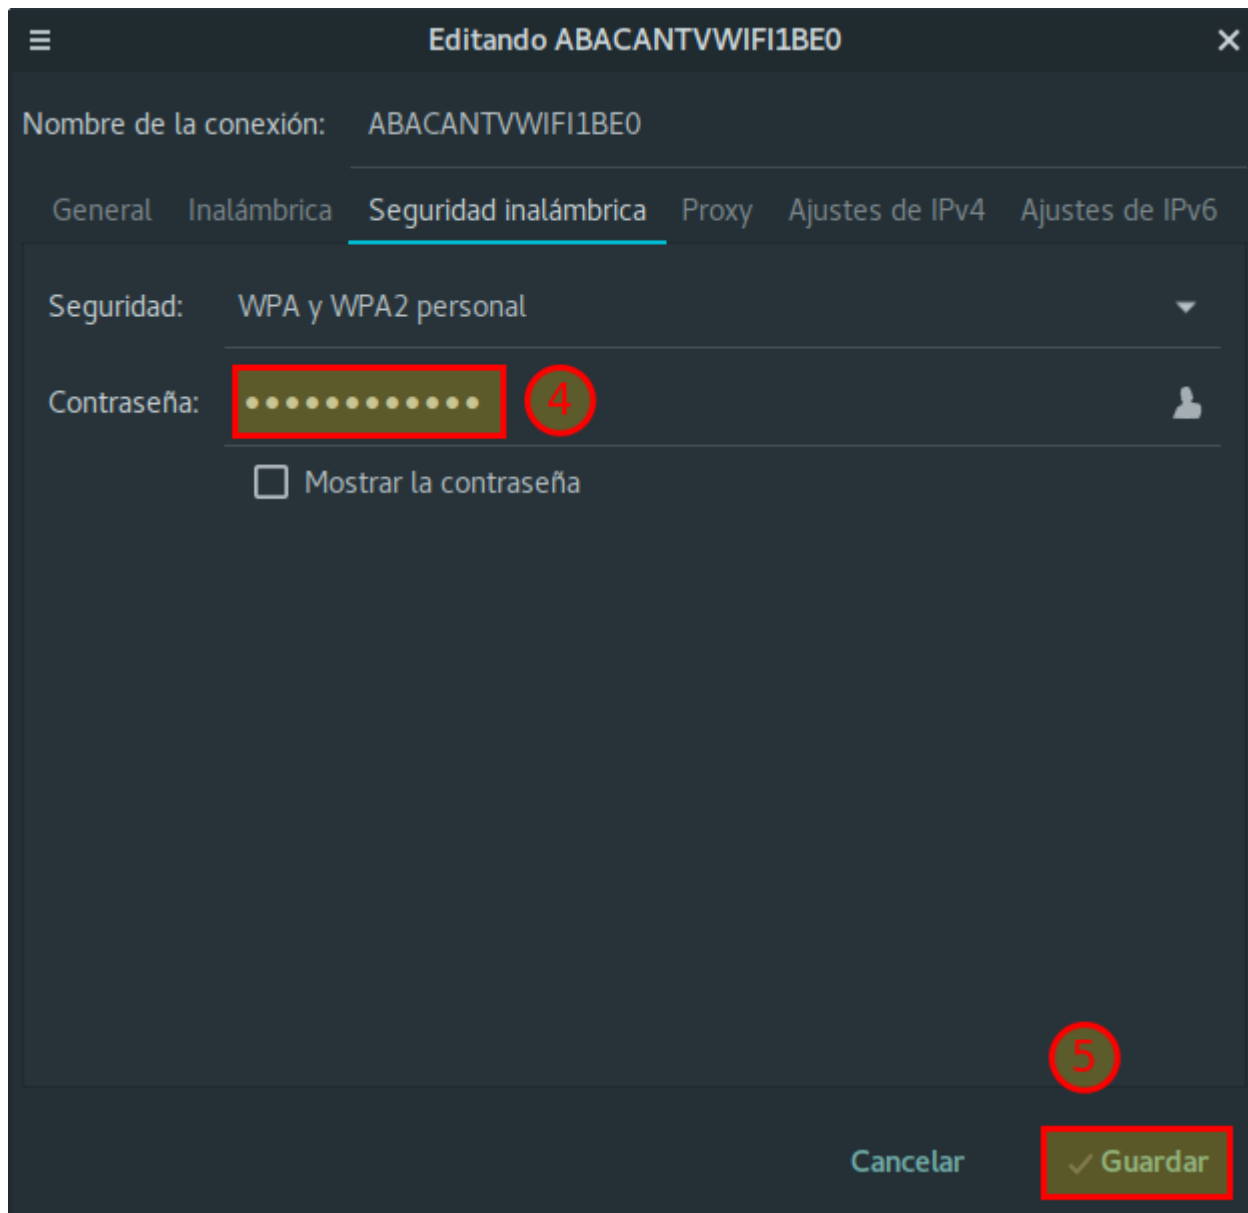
Editando ABACANTVWIFI1BE0

Nombre de la conexión: ABACANTVWIFI1BE0

General Inalámbrica Seguridad inalámbrica Proxy Ajustes de IPv4 Ajustes de IPv6

Seguridad: WPA y WPA2 personal

Contraseña: ••••••••••••

4

Mostrar la contraseña

5

Cancelar

Guardar